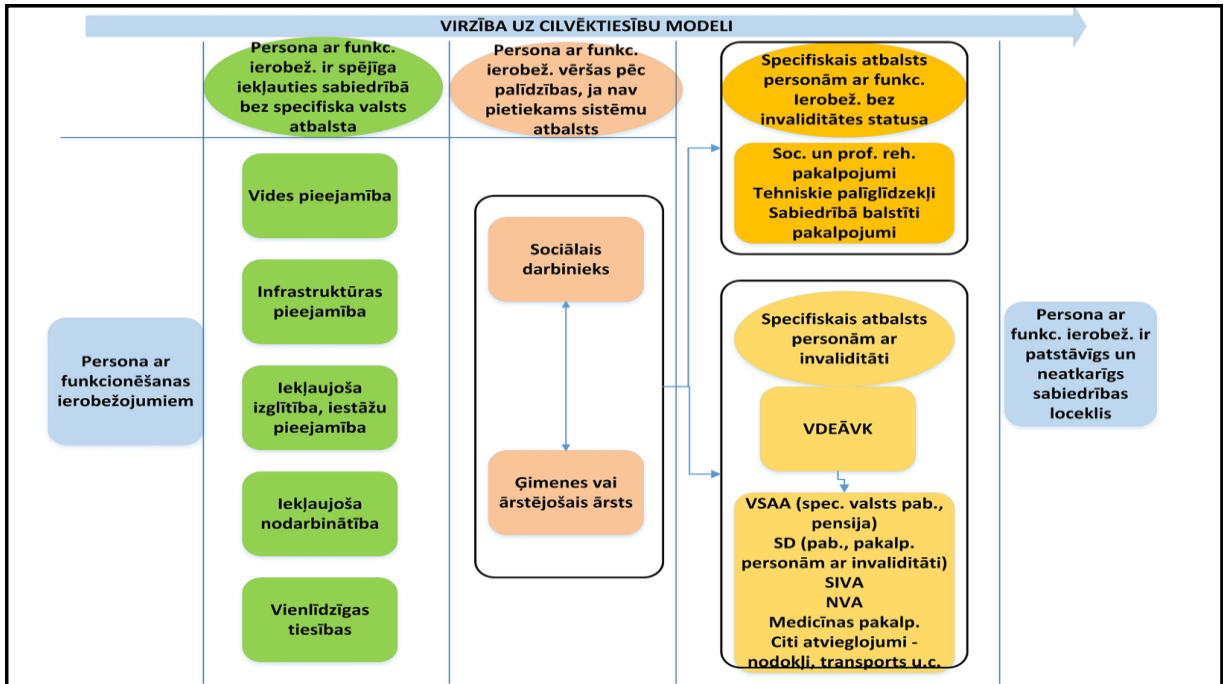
VIRZĪBA UZ CILVĒKTIESĪBU MODELI

Persona ar funkc. ierobež. ir spējīga iekļauties sabiedrībā bez specifiska valsts atbalsta

Persona ar funkc. ierobež. vēršas pēc palīdzības, ja nav pietiekams sistēmu atbalsts

Specifiskais atbalsts personām ar funkc. ierobež. bez invaliditātes statusa

Soc. un prof. reh. pakalpojumi
Tehniskie palīglīdzekļi
Sabiedrībā balstīti pakalpojumi

Persona ar funkcionēšanas ierobežojumiem

Vides pieejamība

Infrastruktūras pieejamība

Iekļaujoša izglītība, iestāžu pieejamība

Iekļaujoša nodarbinātība

Vienlīdzīgas tiesības

Sociālais darbinieks

Ģimenes vai ārstējošais ārsts

Specifiskais atbalsts personām ar invaliditāti

VDEĀVK

VSAA (spec. valsts pab., pensija)
SD (pab., pakalp. personām ar invaliditāti)
SIVA
NVA
Medicīnas pakalp.
Citi atvieglojumi - nodokļi, transports u.c.

Persona ar funkc. ierobež. ir patstāvīgs un neatkarīgs sabiedrības loceklis